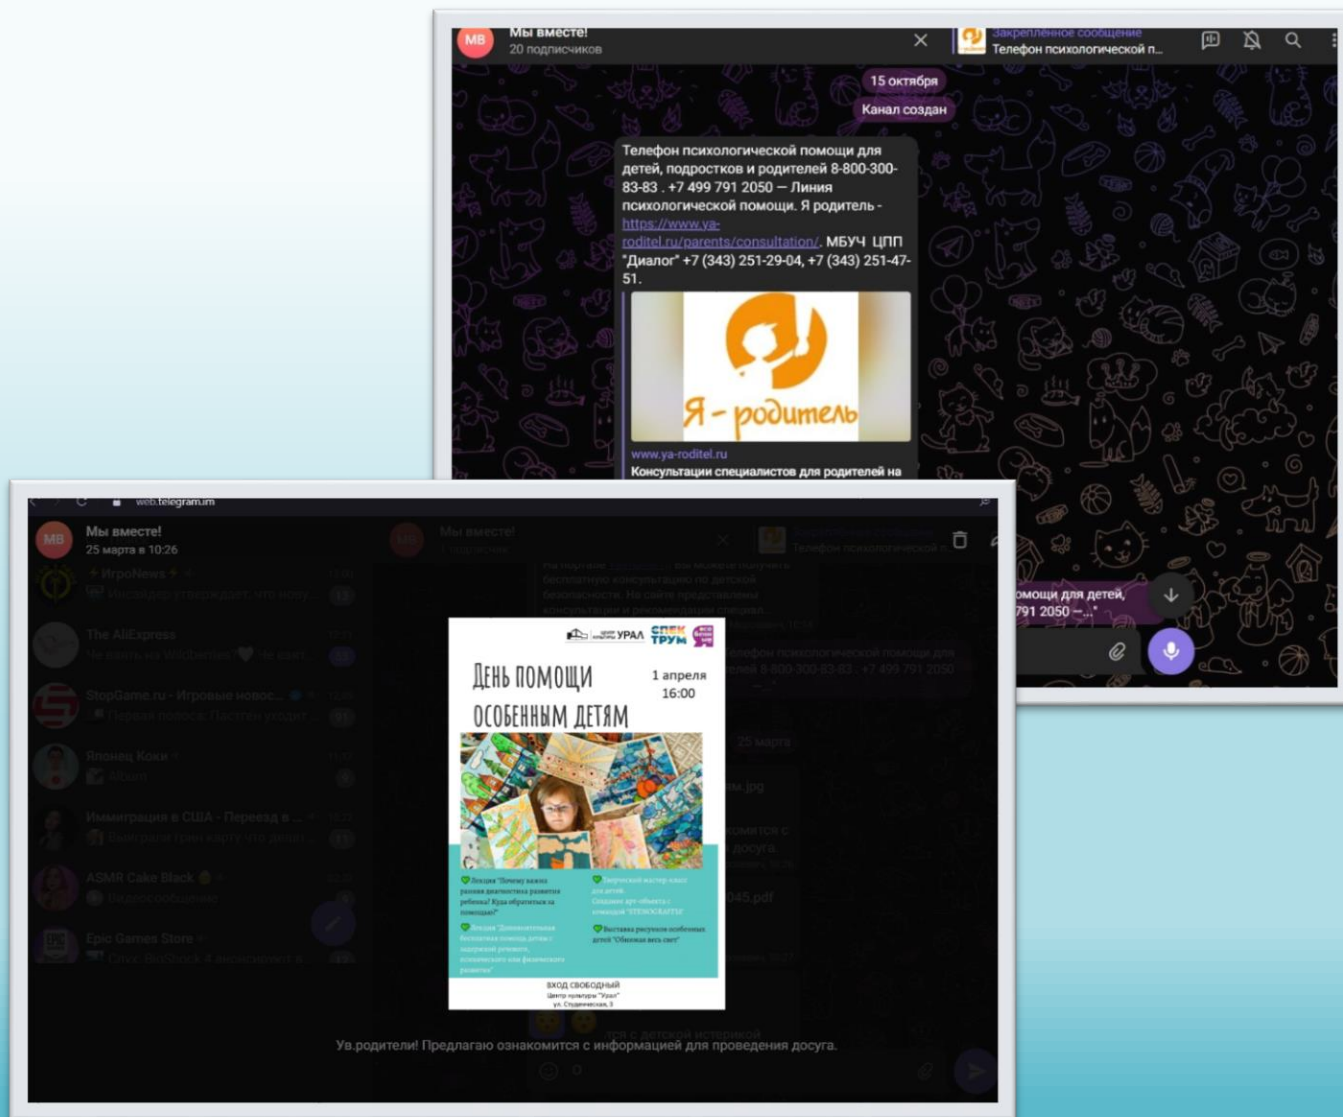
МВ Мы вместе!
20 подписчиков
Закрепленное сообщение
Телефон психологической п...

15 октября
Канал создан

Телефон психологической помощи для детей, подростков и родителей 8-800-300-83-83 . +7 499 791 2050 — Линия психологической помощи. Я родитель - https://www.ya-roditel.ru/parents/consultation/. МБУЧ ЦПП "Диалог" +7 (343) 251-29-04, +7 (343) 251-47-51.

Я - родитель
www.ya-roditel.ru
Консультации специалистов для родителей на

помощи для детей, 791 2050 —..."

web.telegram.im
МВ Мы вместе!
25 марта в 10:26

ИгроNews
The AliExpress
StopGame.ru - Игровые новос...
Японец Коки
Иммиграция в США - Переезд в ...
ASMR Cake Black
Epic Games Store

УРАЛ СПЕКТРУМ
День помощи особенным детям
1 апреля 16:00
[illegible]
ВХОД СВОБОДНЫЙ
Центр культуры "Урал"
ул. Студенческая, 3

Ув.родители! Предлагаю ознакомится с информацией для проведения досуга.